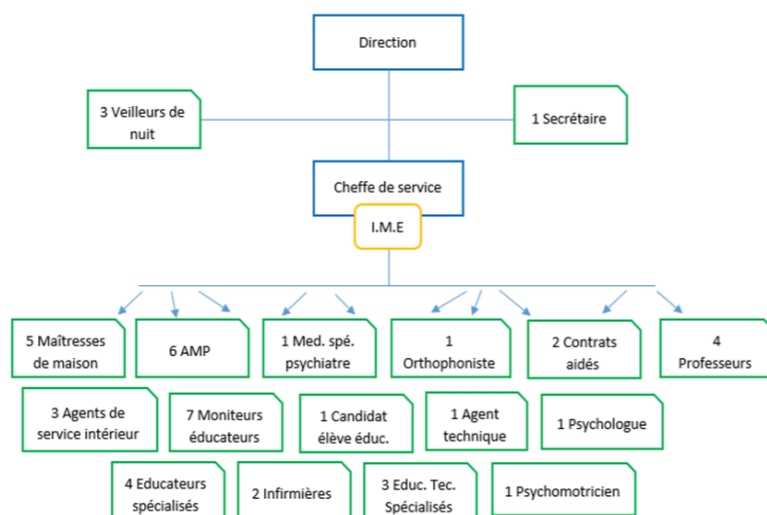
Direction

3 Veilleurs de nuit

1 Secrétaire

Cheffe de service

I.M.E

5 Maîtresses de maison

6 AMP

1 Med. spé. psychiatre

1 Orthophoniste

2 Contrats aidés

4 Professeurs

3 Agents de service intérieur

7 Moniteurs éducateurs

1 Candidat élève éduc.

1 Agent technique

1 Psychologue

4 Educateurs spécialisés

2 Infirmières

3 Educ. Tec. Spécialisés

1 Psychomotricien